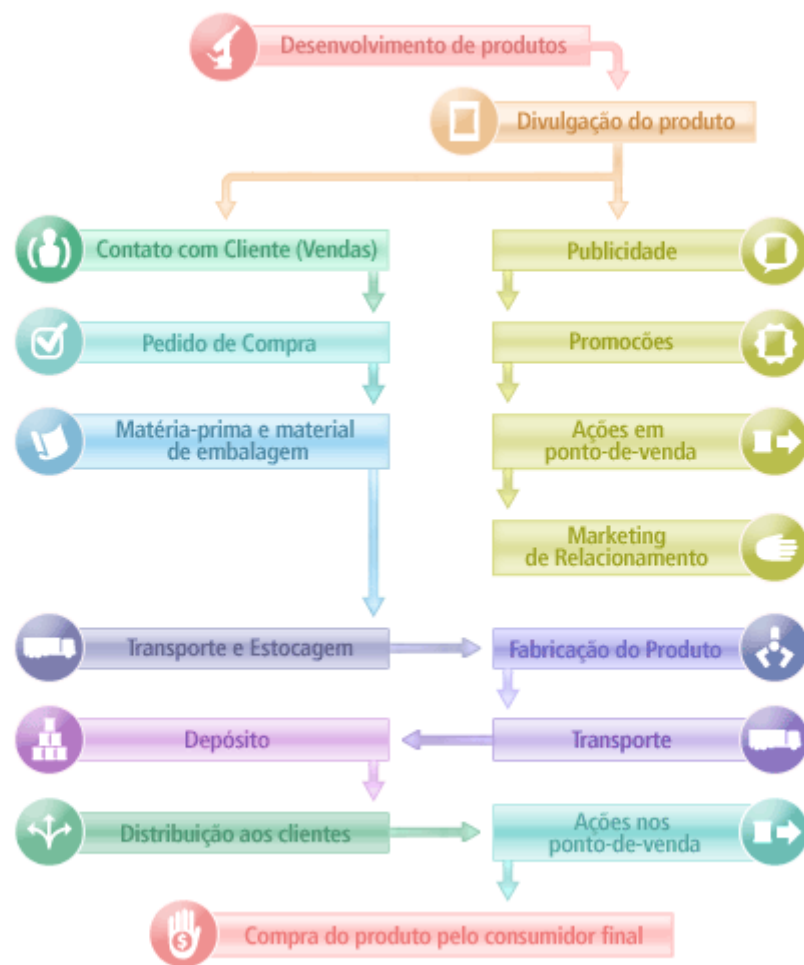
Desenvolvimento de produtos

Divulgação do produto

Contato com Cliente (Vendas)

Pedido de Compra

Matéria-prima e material de embalagem

Publicidade

Promocões

Ações em ponto-de-venda

Marketing de Relacionamento

Transporte e Estocagem

Fabricação do Produto

Depósito

Transporte

Distribuição aos clientes

Ações nos ponto-de-venda

Compra do produto pelo consumidor final